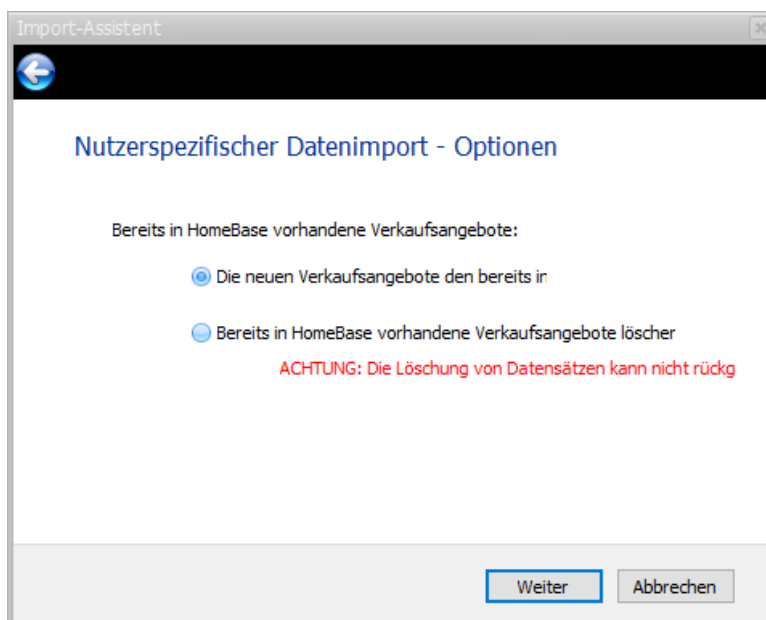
Import-Assistent

Nutzerspezifischer Datenimport - Optionen

Bereits in HomeBase vorhandene Verkaufsangebote:

Die neuen Verkaufsangebote den bereits ir

Bereits in HomeBase vorhandene Verkaufsangebote löscher

ACHTUNG: Die Löschung von Datensätzen kann nicht rückg

Weiter
Abbrechen